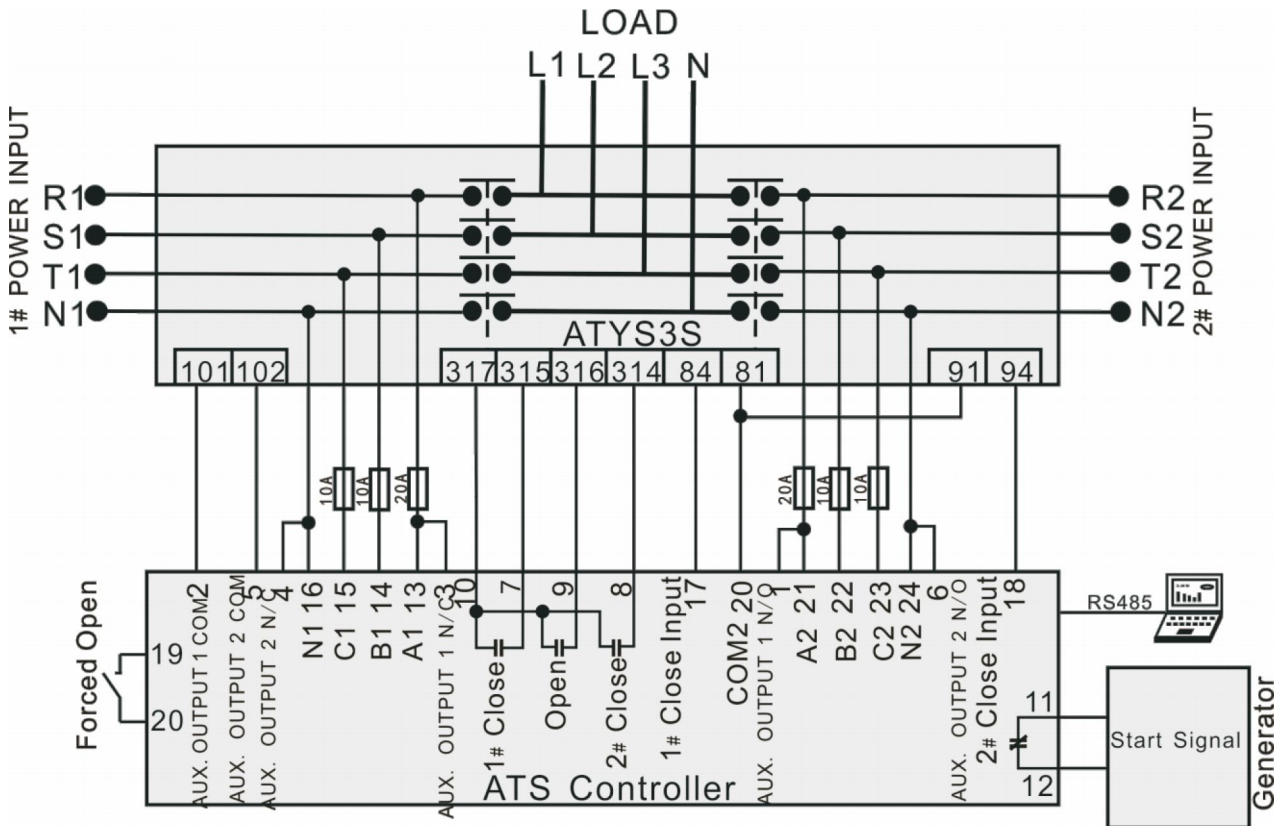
LOAD
L1 L2 L3 N

1# POWER INPUT
R1
S1
T1
N1

2# POWER INPUT
R2
S2
T2
N2

ATYS3S

| 101 | 102 | 317 | 315 | 316 | 314 | 84 | 81 | 91 | 94 |
|---|---|---|---|---|---|---|---|---|---|

10A 10A 20A
20A 10A 10A

Forced Open
19
20

2 AUX. OUTPUT 1 COM
5 AUX. OUTPUT 2 COM
4 AUX. OUTPUT 2 N/C
16 N1
15 C1
14 B1
13 A1
3 AUX. OUTPUT 1 N/C
10
7
1# Close
9
Open
8
2# Close
17 1# Close Input
20 COM2
1 AUX. OUTPUT 1 N/O
21 A2
22 B2
23 C2
24 N2
6 AUX. OUTPUT 2 N/O
18 2# Close Input

RS485

11
12
Start Signal
Generator

ATS Controller